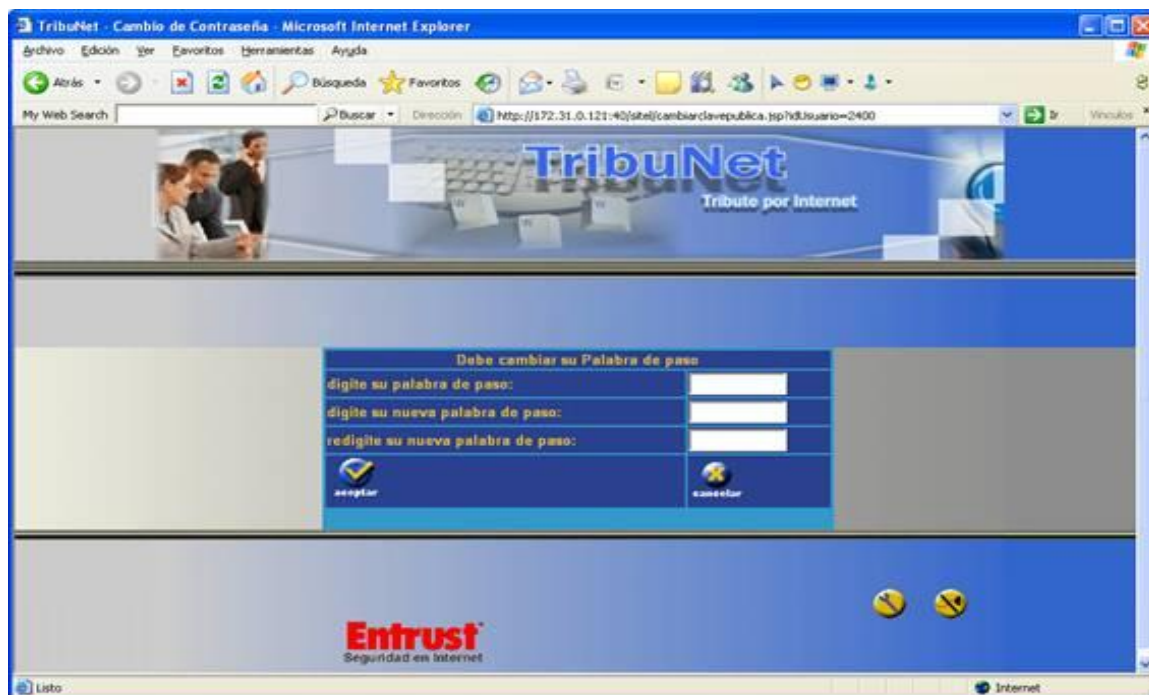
TribuNet - Cambio de Contraseña - Microsoft Internet Explorer

Archivo Edición Ver Favoritos Herramientas Ayuda

Atrás Búsqueda Favoritos

My Web Search Buscar Dirección http://172.31.0.121:40/sitel/cambiarclavepublica.jsp?idUsuario=2400 Ir Vínculos

TribuNet
Tribute por Internet

| Debe cambiar su Palabra de paso | |
|---|---|
| digite su palabra de paso: | |
| digite su nueva palabra de paso: | |
| redigite su nueva palabra de paso: | |
| aceptar | cancelar |

Entrust
Seguridad en Internet

Listo Internet